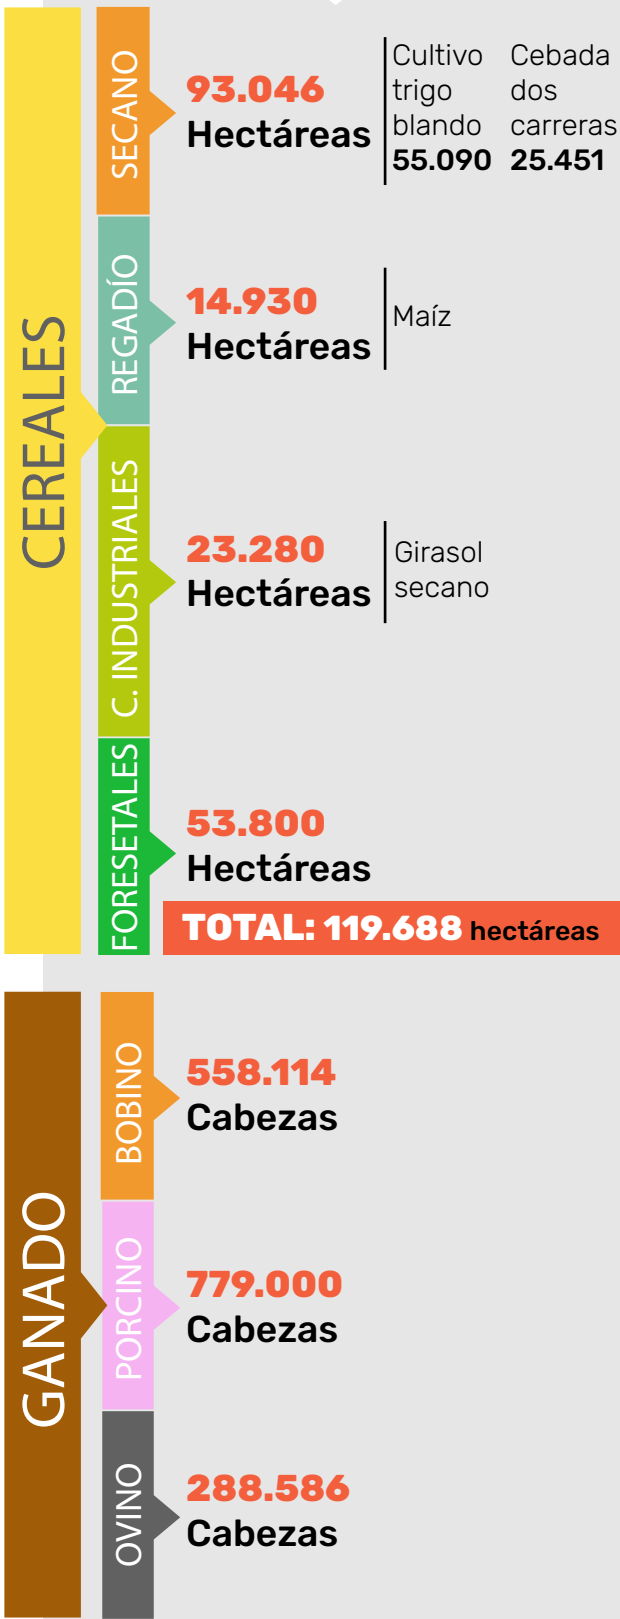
CEREALES

SECANO

93.046 Hectáreas

Cultivo trigo blando 55.090

Cebada dos carreras 25.451

REGADÍO

14.930 Hectáreas

Maíz

C. INDUSTRIALES

23.280 Hectáreas

Girasol secano

FORESETALES

53.800 Hectáreas

TOTAL: 119.688 hectáreas

GANADO

BOBINO

558.114 Cabezas

PORCINO

779.000 Cabezas

OVINO

288.586 Cabezas